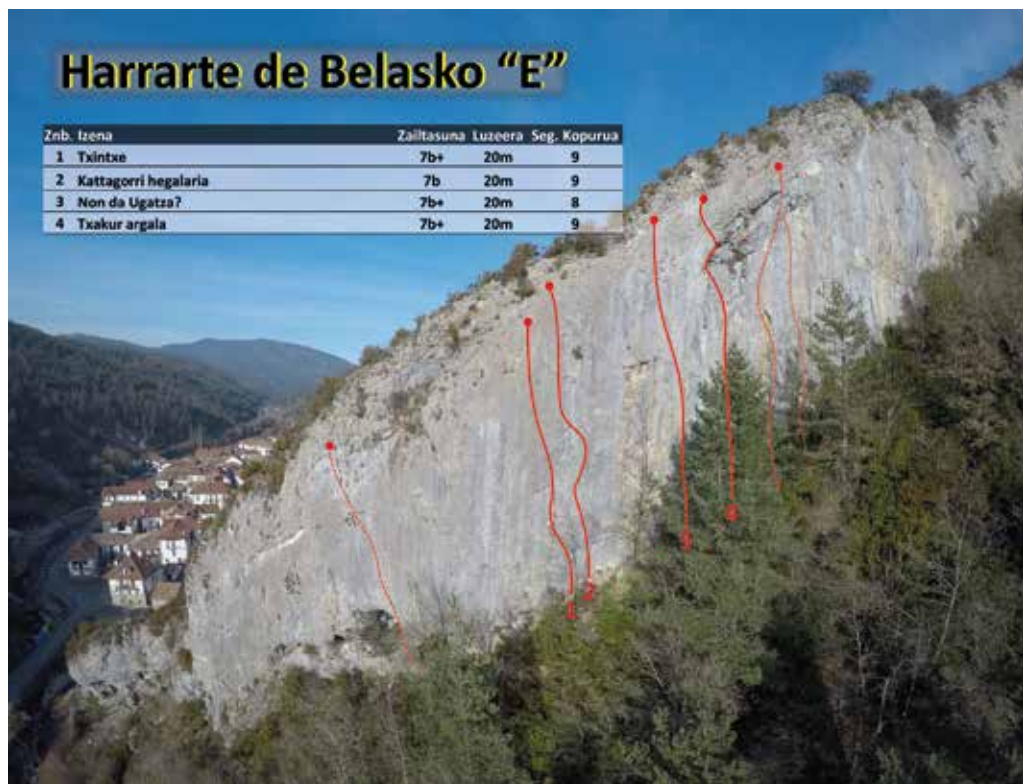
Harrarte de Belasko "E"

| Znb. | Izena | Zailtasuna | Luzeera | Seg. Kopurua |
|---|---|---|---|---|
| 1 | Txintxe | 7b+ | 20m | 9 |
| 2 | Kattagorri hegalaria | 7b | 20m | 9 |
| 3 | Non da Ugatza? | 7b+ | 20m | 8 |
| 4 | Txakur argala | 7b+ | 20m | 9 |

1
2
3
4